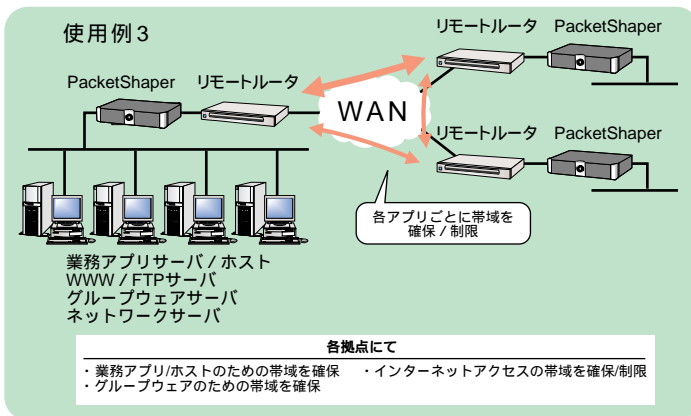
使用例3

リモートルータ　PacketShaper

PacketShaper　リモートルータ

WAN

リモートルータ　PacketShaper

各アプリごとに帯域を確保 / 制限

業務アプリサーバ / ホスト
WWW / FTPサーバ
グループウェアサーバ
ネットワークサーバ

各拠点にて

・業務アプリ/ホストのための帯域を確保　・インターネットアクセスの帯域を確保/制限
・グループウェアのための帯域を確保